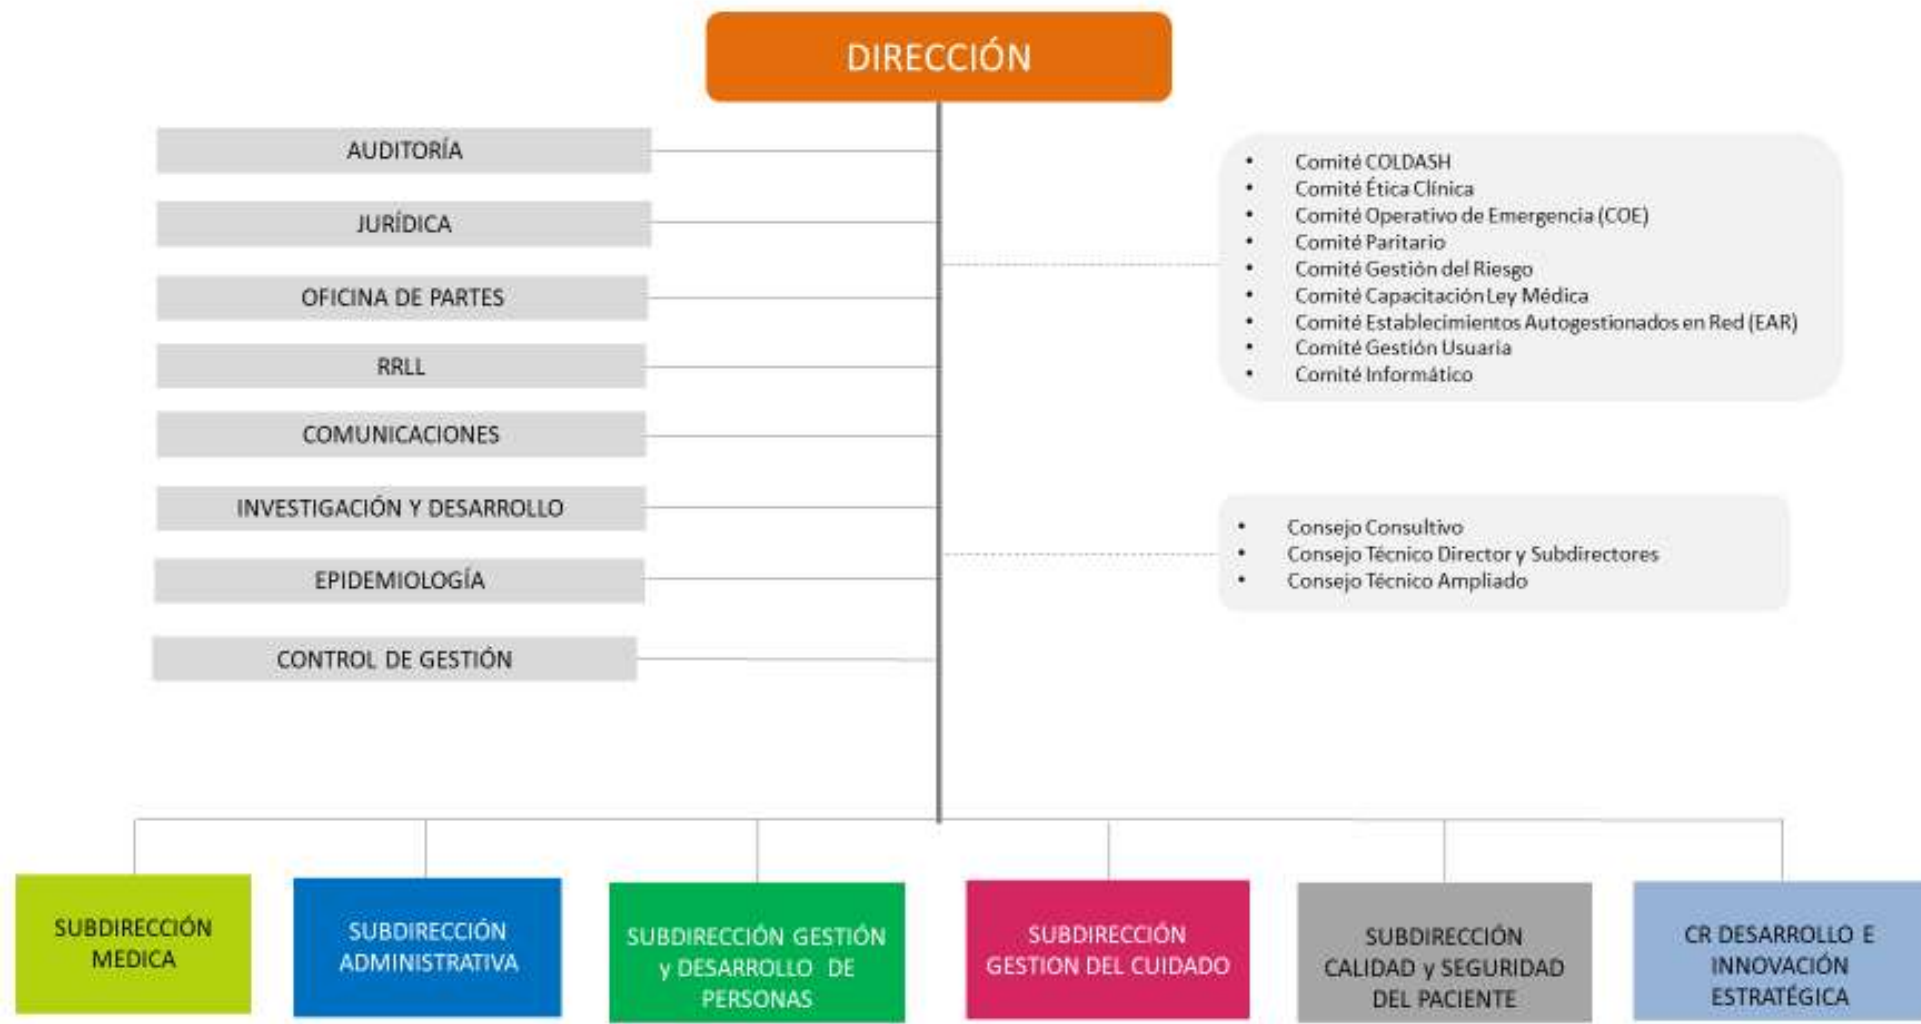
DIRECCIÓN

AUDITORÍA

JURÍDICA

OFICINA DE PARTES

RRLL

COMUNICACIONES

INVESTIGACIÓN Y DESARROLLO

EPIDEMIOLOGÍA

CONTROL DE GESTIÓN

- Comité COLDASH
- Comité Ética Clínica
- Comité Operativo de Emergencia (COE)
- Comité Paritario
- Comité Gestión del Riesgo
- Comité Capacitación Ley Médica
- Comité Establecimientos Autogestionados en Red (EAR)
- Comité Gestión Usuaria
- Comité Informático

- Consejo Consultivo
- Consejo Técnico Director y Subdirectores
- Consejo Técnico Ampliado

SUBDIRECCIÓN MEDICA

SUBDIRECCIÓN ADMINISTRATIVA

SUBDIRECCIÓN GESTIÓN y DESARROLLO DE PERSONAS

SUBDIRECCIÓN GESTION DEL CUIDADO

SUBDIRECCIÓN CALIDAD y SEGURIDAD DEL PACIENTE

CR DESARROLLO E INNOVACIÓN ESTRATÉGICA